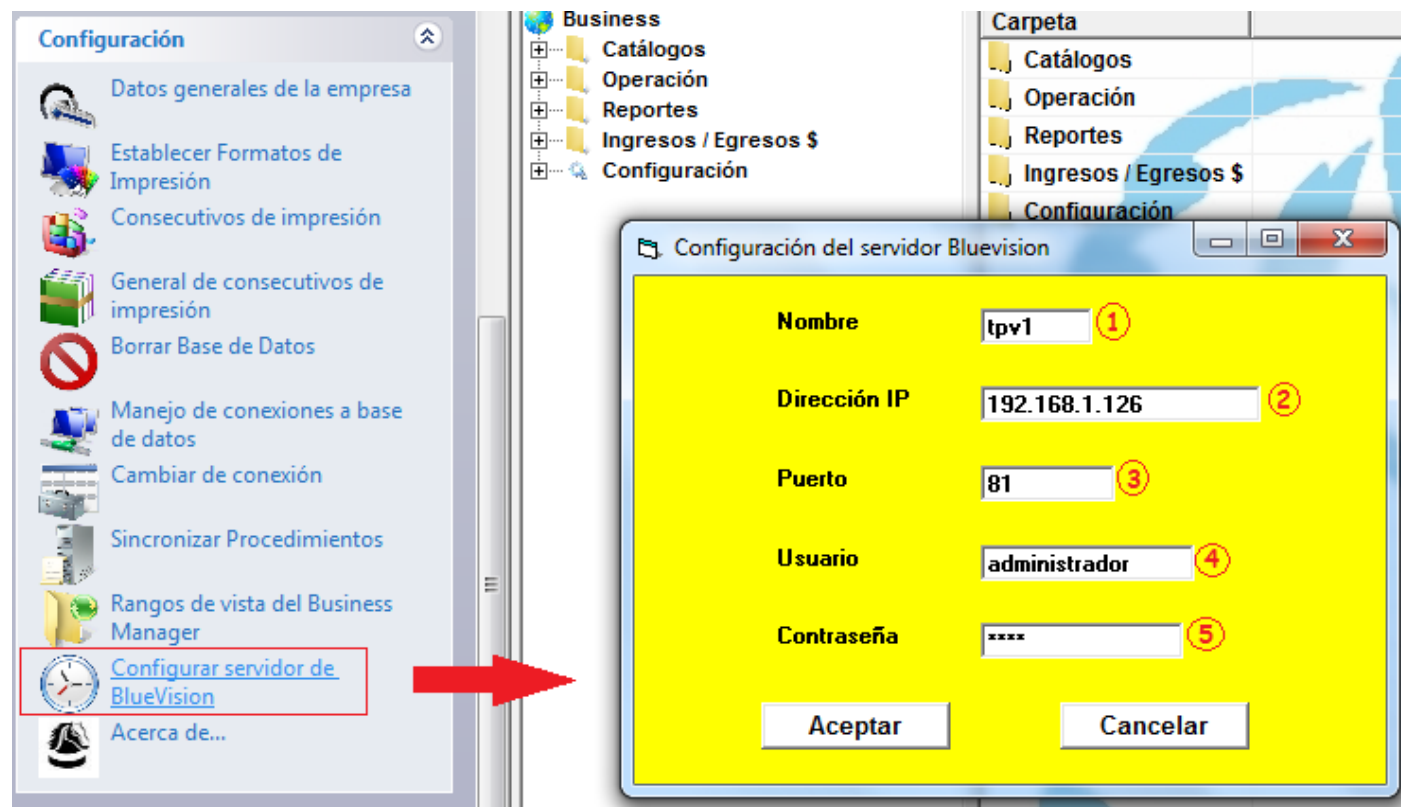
Configuración

Datos generales de la empresa

Establecer Formatos de Impresión

Consecutivos de impresión

General de consecutivos de impresión

Borrar Base de Datos

Manejo de conexiones a base de datos

Cambiar de conexión

Sincronizar Procedimientos

Rangos de vista del Business Manager

Configurar servidor de BlueVision

Acerca de...

Business
Catálogos
Operación
Reportes
Ingresos / Egresos $
Configuración

Carpeta
Catálogos
Operación
Reportes
Ingresos / Egresos $
Configuración

Configuración del servidor Bluevision

Nombre tpv1 1

Dirección IP 192.168.1.126 2

Puerto 81 3

Usuario administrador 4

Contraseña **** 5

Aceptar Cancelar